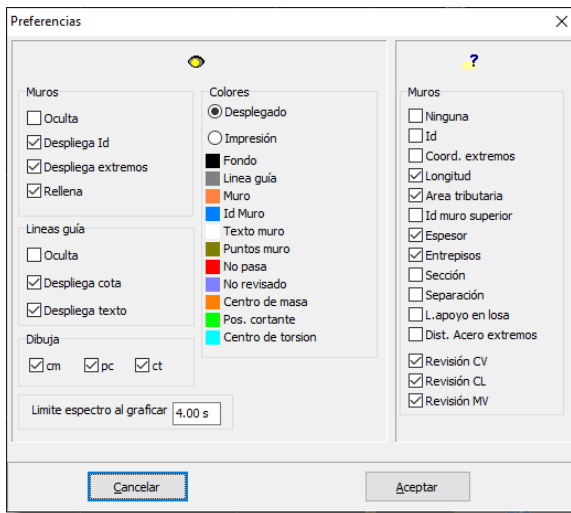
Preferencias

Muros
Oculta
Despliega Id
Despliega extremos
Rellena

Lineas guía
Oculta
Despliega cota
Despliega texto

Dibuja
cm
pc
ct

Limite espectro al graficar 4.00 s

Colores
Desplegado
Impresión
Fondo
Linea guía
Muro
Id Muro
Texto muro
Puntos muro
No pasa
No revisado
Centro de masa
Pos. cortante
Centro de torsion

?

Muros
Ninguna
Id
Coord. extremos
Longitud
Area tributaria
Id muro superior
Espesor
Entrepisos
Sección
Separación
L.apoyo en losa
Dist. Acero extremos
Revisión CV
Revisión CL
Revisión MV

Cancelar
Aceptar